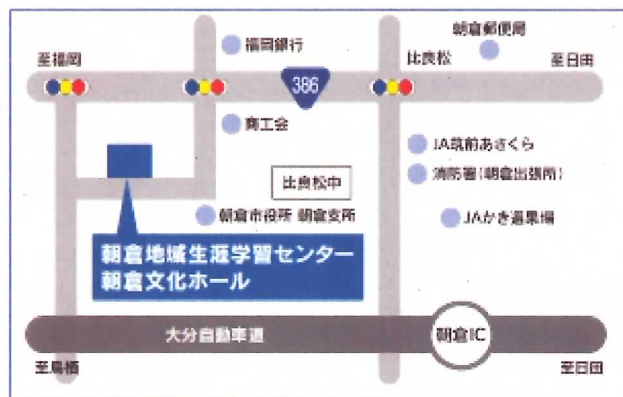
朝倉郵便局

至福岡

福岡銀行

比良松

至日田

386

商工会

JA筑前あさくら

比良松中

消防署（朝倉出張所）

朝倉市役所 朝倉支所

JAかき選果場

朝倉地域生涯学習センター
朝倉文化ホール

大分自動車道

朝倉IC

至鳥栖

至日田